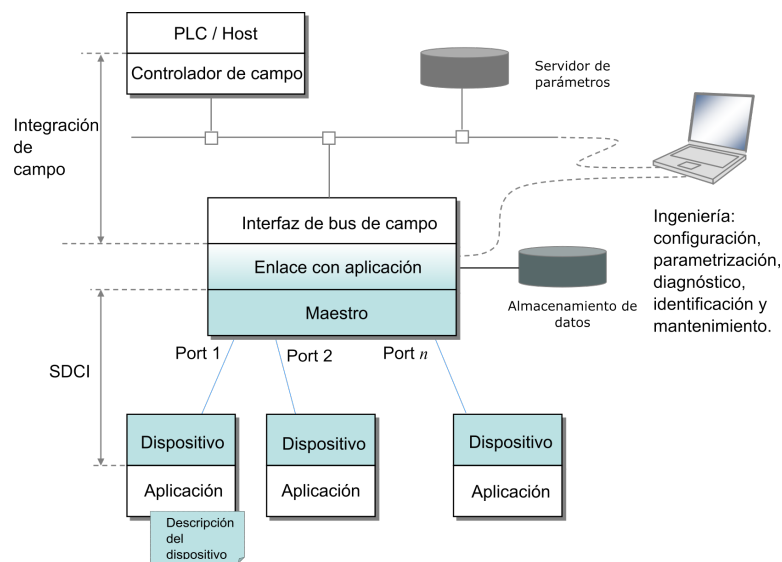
PLC / Host

Controlador de campo

Servidor de parámetros

Integración de campo

Interfaz de bus de campo

Enlace con aplicación

Maestro

Ingeniería: configuración, parametrización, diagnóstico, identificación y mantenimiento.

Almacenamiento de datos

SDCI

Port 1

Port 2

Port $n$

Dispositivo

Aplicación

Dispositivo

Aplicación

Dispositivo

Aplicación

Descripción del dispositivo